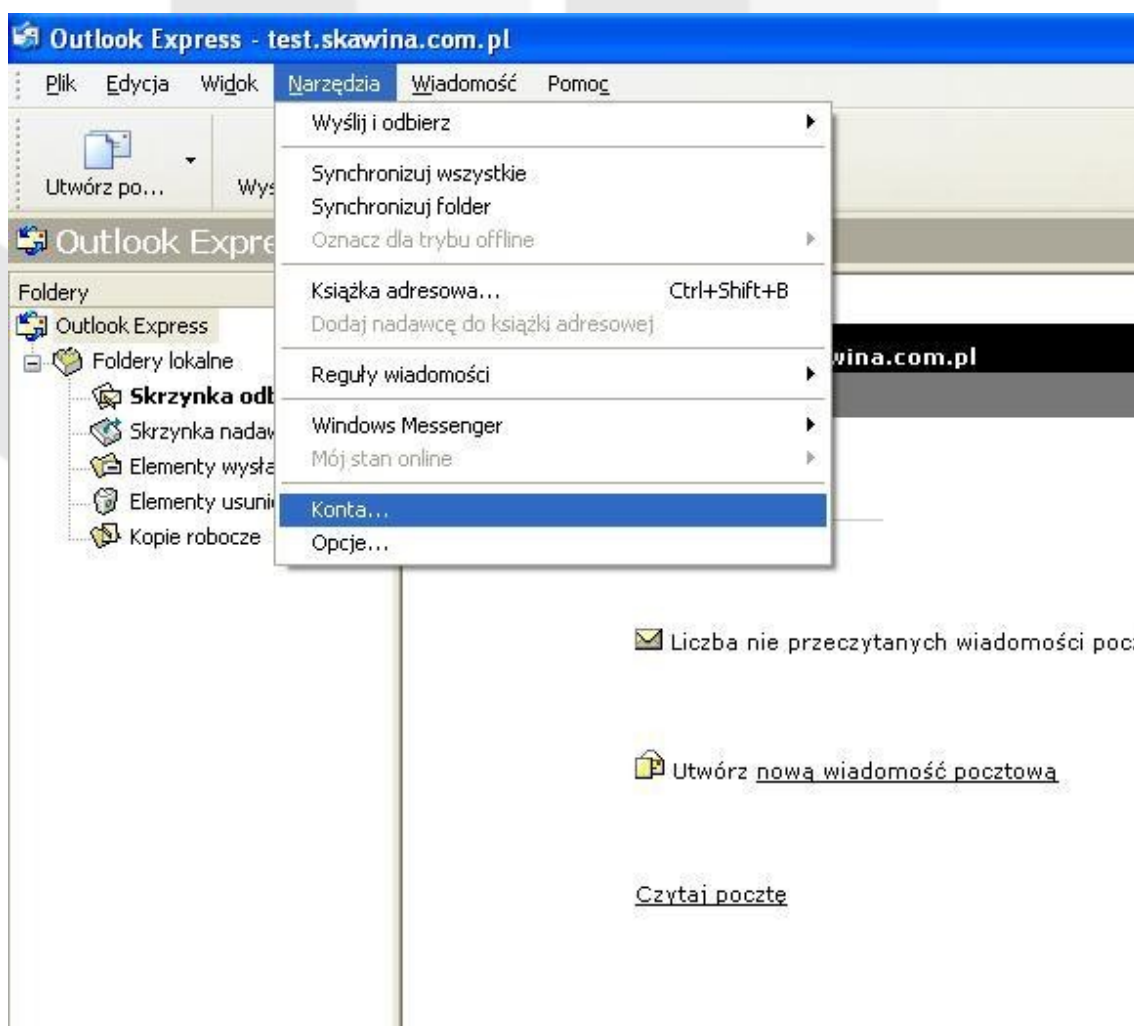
Outlook Express - test.skawina.com.pl

Plik Edycja Widok Narzędzia Wiadomość Pomoc

Utwórz po... Wys

Outlook Expre

Foldery
Outlook Express
Foldery lokalne
Skrzynka odb
Skrzynka nadaw
Elementy wysła
Elementy usuni
Kopie robocze

Wyślij i odbierz
Synchronizuj wszystkie
Synchronizuj folder
Oznacz dla trybu offline
Książka adresowa... Ctrl+Shift+B
Dodaj nadawcę do książki adresowej
Reguły wiadomości
Windows Messenger
Mój stan online
Konta...
Opcje...

wina.com.pl

Liczba nie przeczytanych wiadomości poc

Utwórz nową wiadomość pocztową

Czytaj pocztę